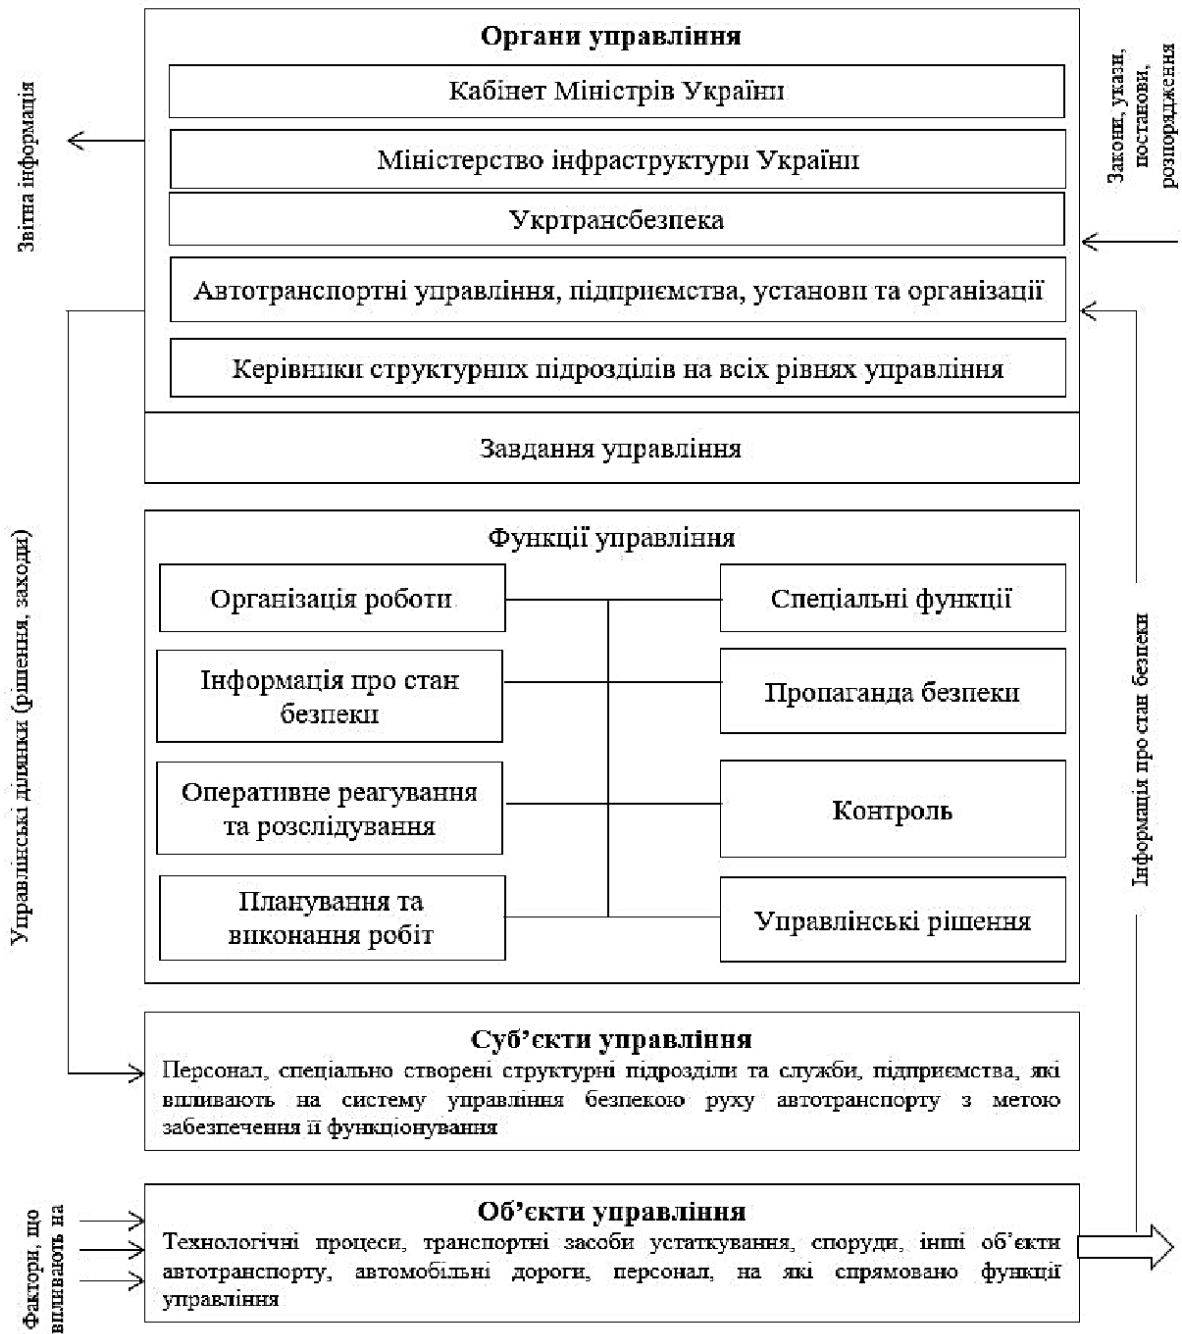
Звітна інформація

Органи управління

Кабінет Міністрів України

Міністерство інфраструктури України

Укртрансбезпека

Автотранспортні управління, підприємства, установи та організації

Керівники структурних підрозділів на всіх рівнях управління

Завдання управління

Закони, укази, постанови, розпорядження

Управлінські дідянки (рішення, заходи)

Функції управління

Організація роботи

Спеціальні функції

Інформація про стан безпеки

Пропаганда безпеки

Оперативне реагування та розслідування

Контроль

Планування та виконання робіт

Управлінські рішення

Інформація про стан безпеки

Суб'єкти управління

Персонал, спеціально створені структурні підрозділи та служби, підприємства, які впливають на систему управління безпекою руху автотранспорту з метою забезпечення її функціонування

Фактори, що впливають на

Об'єкти управління

Технологічні процеси, транспортні засоби устаткування, споруди, інші об'єкти автотранспорту, автомобільні дороги, персонал, на які спрямовано функції управління